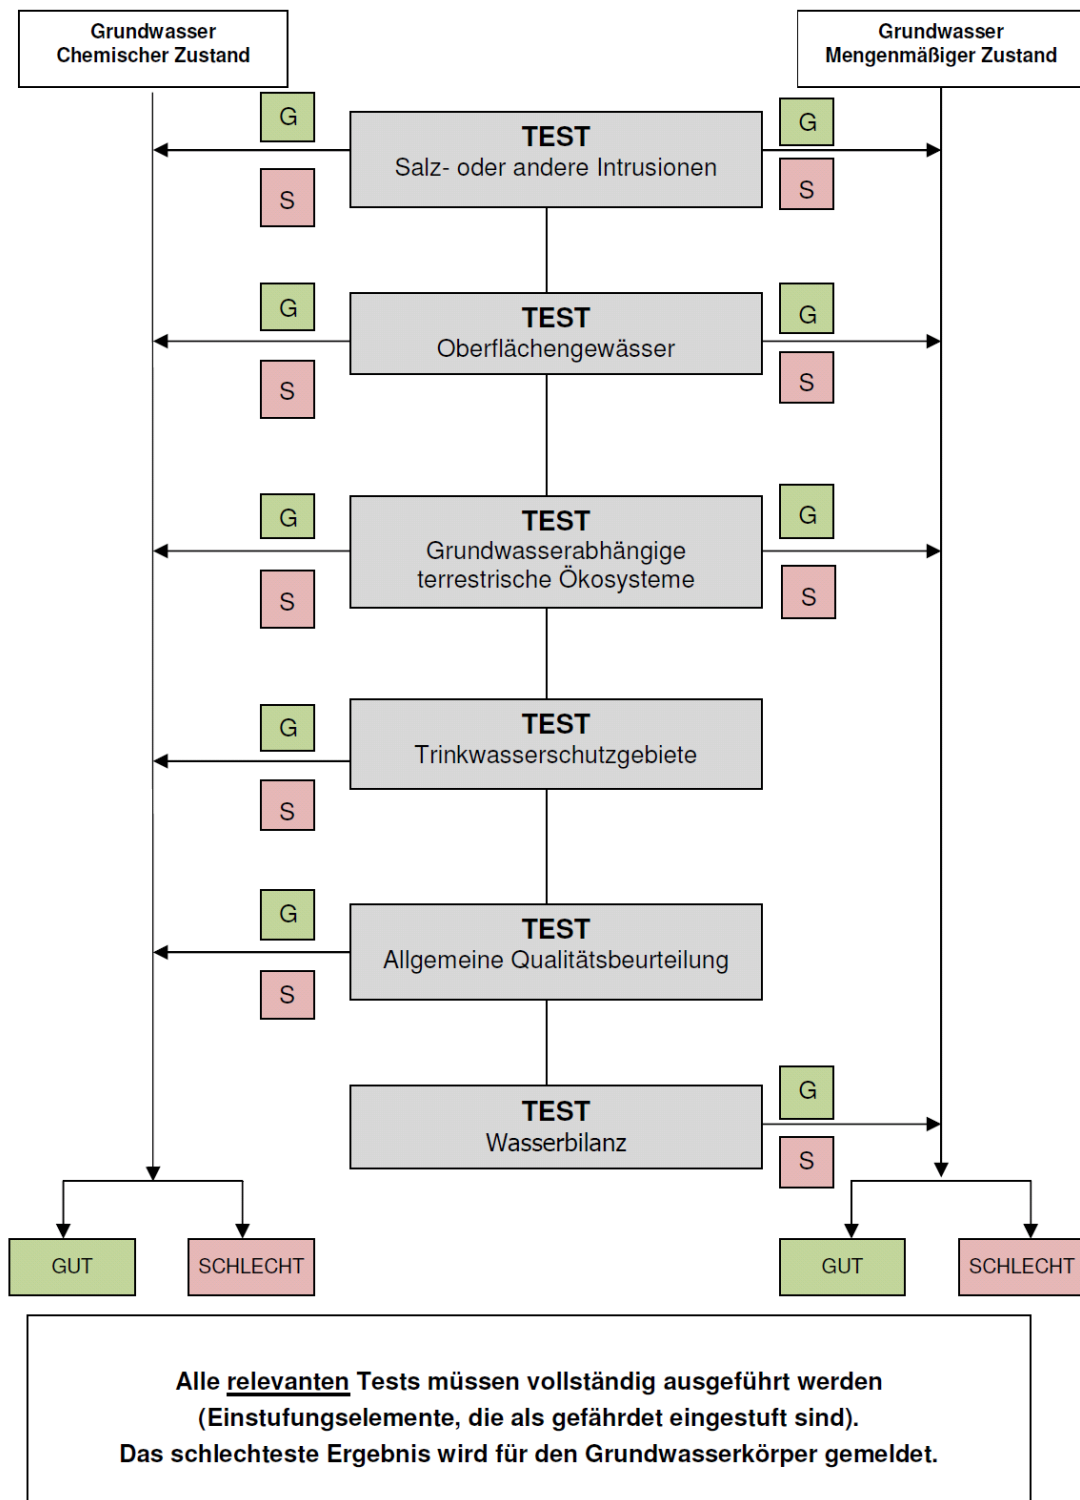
Grundwasser
Chemischer Zustand

Grundwasser
Mengenmäßiger Zustand

G

S

TEST
Salz- oder andere Intrusionen

G

S

G

S

TEST
Oberflächengewässer

G

S

G

S

TEST
Grundwasserabhängige terrestrische Ökosysteme

G

S

G

S

TEST
Trinkwasserschutzgebiete

G

S

TEST
Allgemeine Qualitätsbeurteilung

TEST
Wasserbilanz

G

S

GUT

SCHLECHT

GUT

SCHLECHT

Alle relevanten Tests müssen vollständig ausgeführt werden (Einstufungselemente, die als gefährdet eingestuft sind).
Das schlechteste Ergebnis wird für den Grundwasserkörper gemeldet.